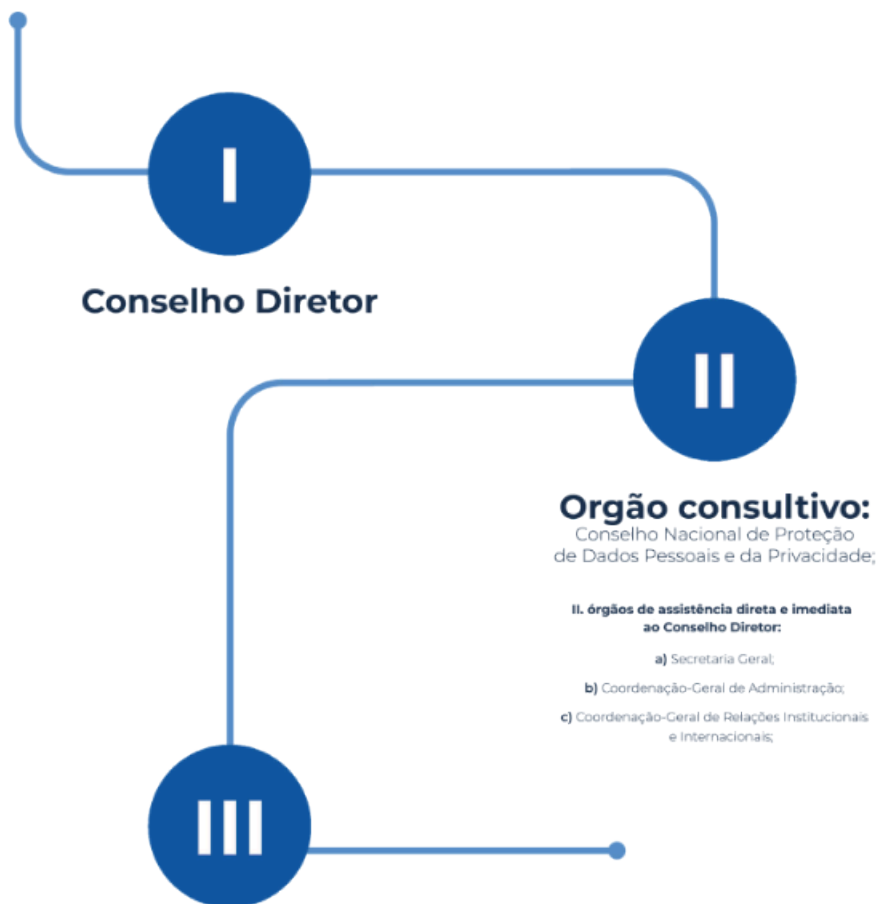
I

Conselho Diretor

II

Orgão consultivo:
Conselho Nacional de Proteção de Dados Pessoais e da Privacidade;

II. órgãos de assistência direta e imediata ao Conselho Diretor:

a) Secretaria Geral;

b) Coordenação-Geral de Administração;

c) Coordenação-Geral de Relações Institucionais e Internacionais;

III